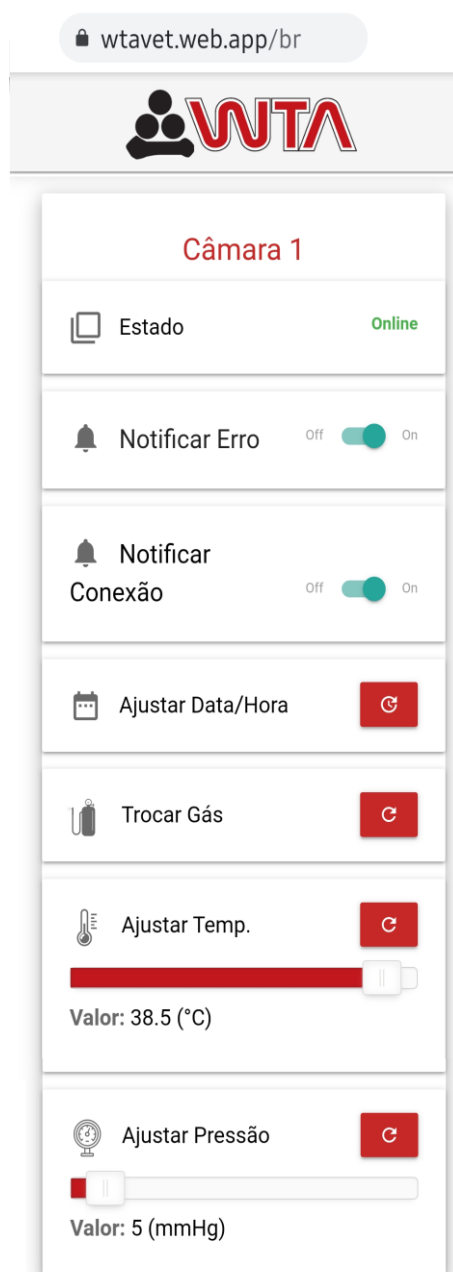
wtavet.web.app/br

WTA

Câmara 1

Estado Online

Notificar Erro Off On

Notificar Conexão Off On

Ajustar Data/Hora

Trocar Gás

Ajustar Temp.

**Valor:** 38.5 (°C)

Ajustar Pressão

**Valor:** 5 (mmHg)